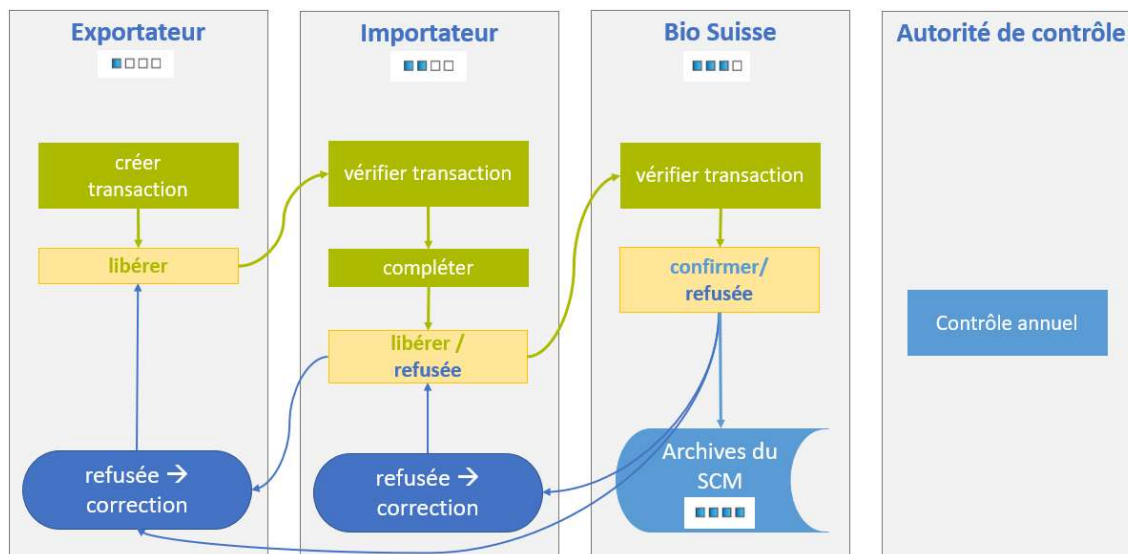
Exportateur

créer transaction

libérer

refusée → correction

Importateur

vérifier transaction

compléter

libérer / refusée

refusée → correction

Bio Suisse

vérifier transaction

confirmer/ refusée

Archives du SCM

Autorité de contrôle

Contrôle annuel